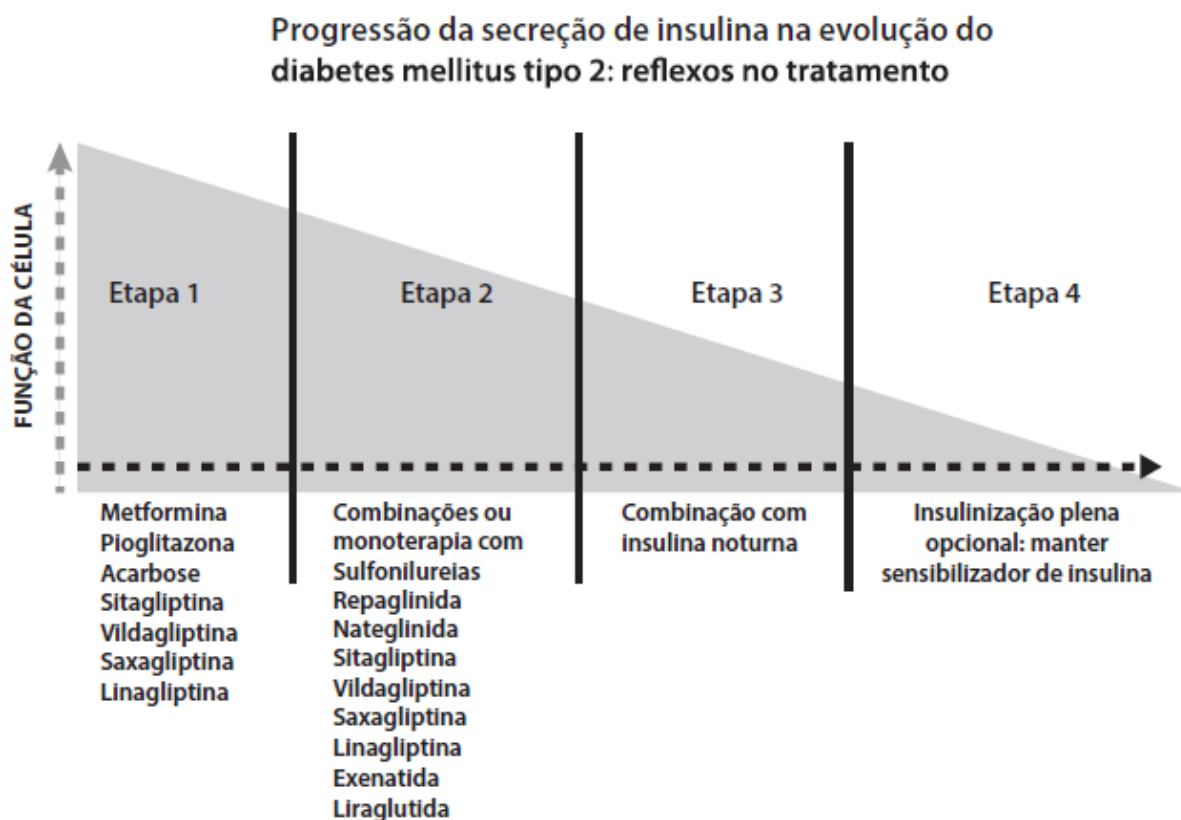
Progressão da secreção de insulina na evolução do diabetes mellitus tipo 2: reflexos no tratamento

FUNÇÃO DA CÉLULA

Etapa 1

Etapa 2

Etapa 3

Etapa 4

Metformina
Pioglitazona
Acarbose
Sitagliptina
Vildagliptina
Saxagliptina
Linagliptina

Combinações ou monoterapia com
Sulfonilureias
Repaglinida
Nateglinida
Sitagliptina
Vildagliptina
Saxagliptina
Linagliptina
Exenatida
Liraglutida

Combinação com insulina noturna

Insulinização plena opcional: manter sensibilizador de insulina